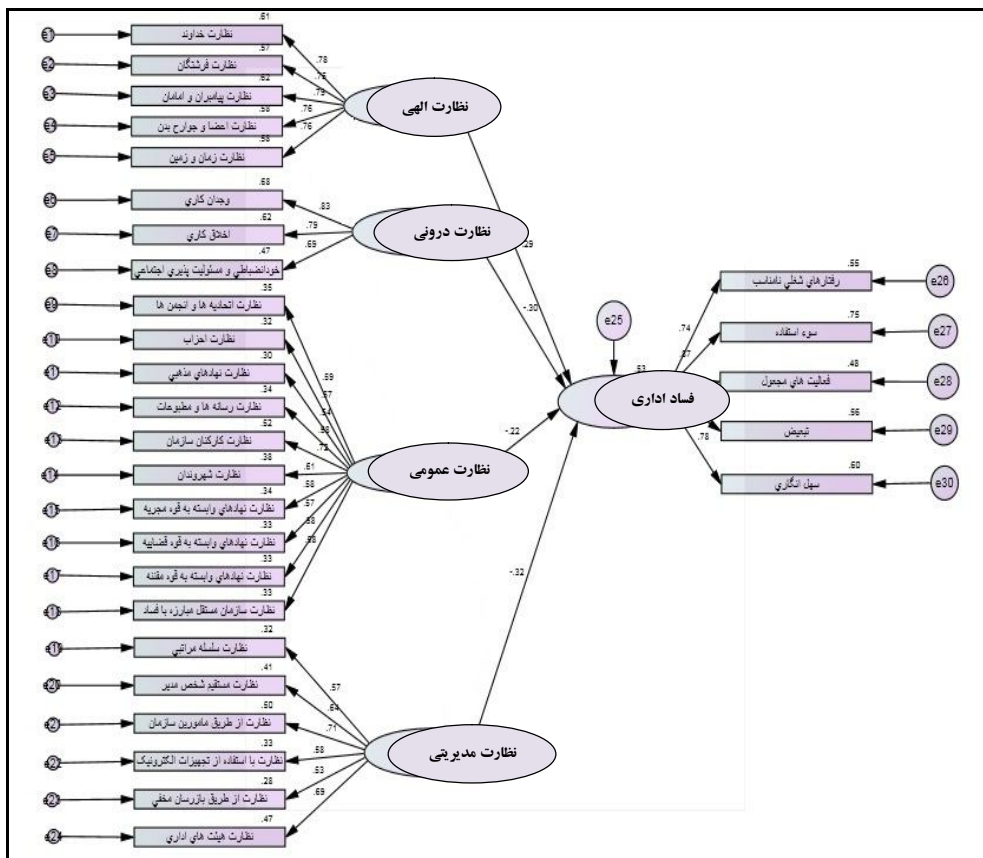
e1 .61 نظارت خداوند
e2 .57 نظارت فرشتگان
e3 .62 نظارت پیامبران و امامان
e4 .58 نظارت اعضا و جوارح بدن
e5 .58 نظارت زمان و زمین

.78
.75
.79
.76
.76

نظارت الهی

e6 .68 وجدان کاری
e7 .62 اخلاق کاری
e8 .47 خودانضباطی و مسئولیت پذیری اجتماعی

.83
.79
.69

نظارت درونی

e9 .35 نظارت اتحادیه ها و انجمن ها
e10 .32 نظارت احزاب
e11 .30 نظارت نهادهای مذهبی
e12 .34 نظارت رسانه ها و مطبوعات
e13 .52 نظارت کارکنان سازمان
e14 .38 نظارت شهروندان
e15 .34 نظارت نهادهای وابسته به قوه مجریه
e16 .33 نظارت نهادهای وابسته به قوه قضاییه
e17 .33 نظارت نهادهای وابسته به قوه مقننه
e18 .33 نظارت سازمان مستقل مبارزه با فساد

.59
.57
.54
.59
.72
.61
.58
.57
.58
.58

نظارت عمومی

e19 .32 نظارت سلسله مراتبی
e20 .41 نظارت مستقیم شخص مدیر
e21 .50 نظارت از طریق مامورین سازمان
e22 .33 نظارت با استفاده از تجهیزات الکترونیک
e23 .28 نظارت از طریق بازرسان مخفی
e24 .47 نظارت هیئت های اداری

.57
.64
.71
.58
.53
.69

نظارت مدیریتی

.29
-.30
-.22
-.32

e25
.53
فساد اداری

.74
.87
.78

.55 رفتارهای شغلی نامناسب e26
.75 سوء استفاده e27
.48 فعالیت های مجهول e28
.56 تبعیض e29
.60 سهل انگاری e30